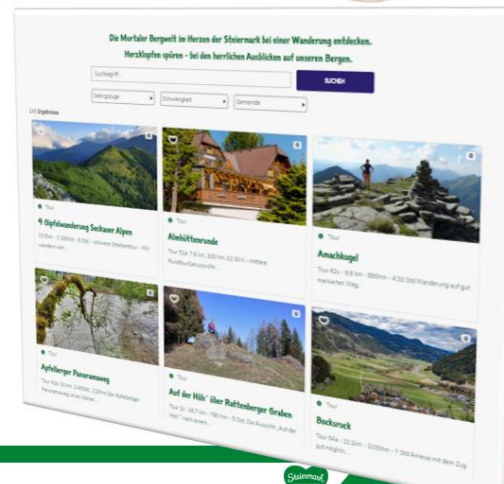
Die Murtaler Bergwelt im Herzen der Steiermark bei einer Wanderung entdecken.
Herzklopfen spüren - bei den herrlichen Ausblicken auf unseren Bergen.

Suchbegriff...

SUCHEN

Gebirgszüge

Schwierigkeit

Gemeinde

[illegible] Ergebnisse

Tour

4 Gipfelwanderung Seckauer Alpen

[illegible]

Tour

Almhüttenrunde

Tour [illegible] mittlere Rundtourenauswahl...

Tour

Amachkogel

Tour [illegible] Std Wanderung auf gut markiertem Weg.

Tour

Apfelberger Panoramaweg

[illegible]

Tour

Auf der Höh' über Rottenberger Graben

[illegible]

Tour

Bocksruck

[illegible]

Steiermark